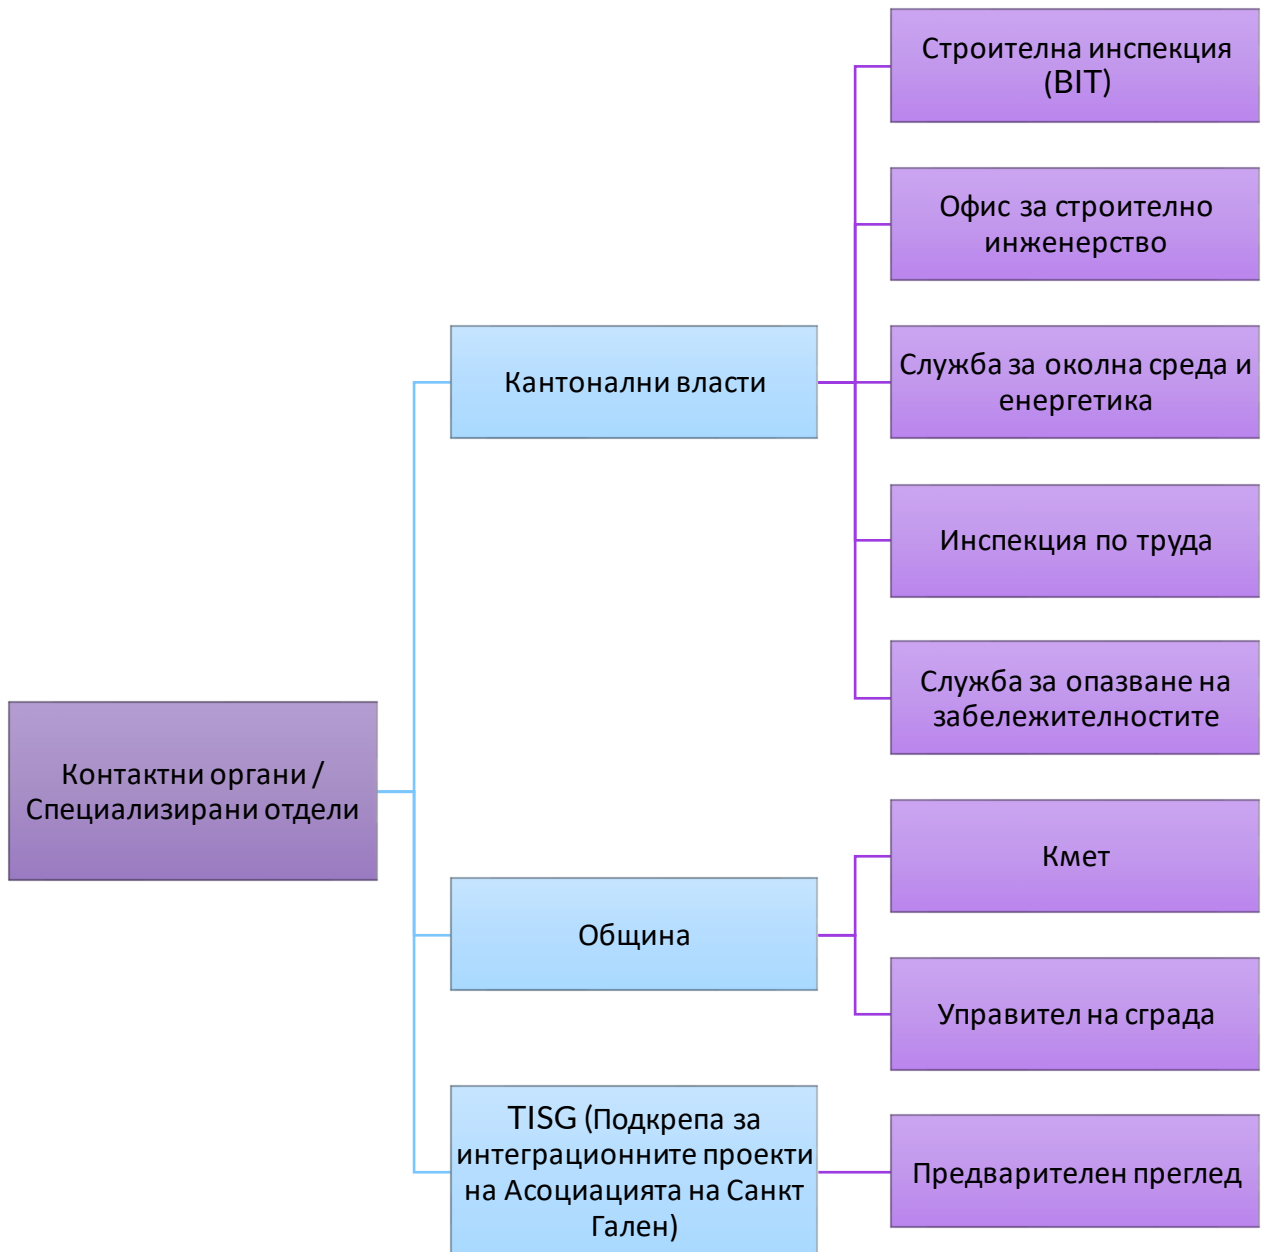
Контактни органи / Специализирани отдели

Кантонални власти

Строителна инспекция (BIT)

Офис за строително инженерство

Служба за околна среда и енергетика

Инспекция по труда

Служба за опазване на забележителностите

Община

Кмет

Управител на сграда

TISG (Подкрепа за интеграционните проекти на Асоциацията на Санкт Гален)

Предварителен преглед